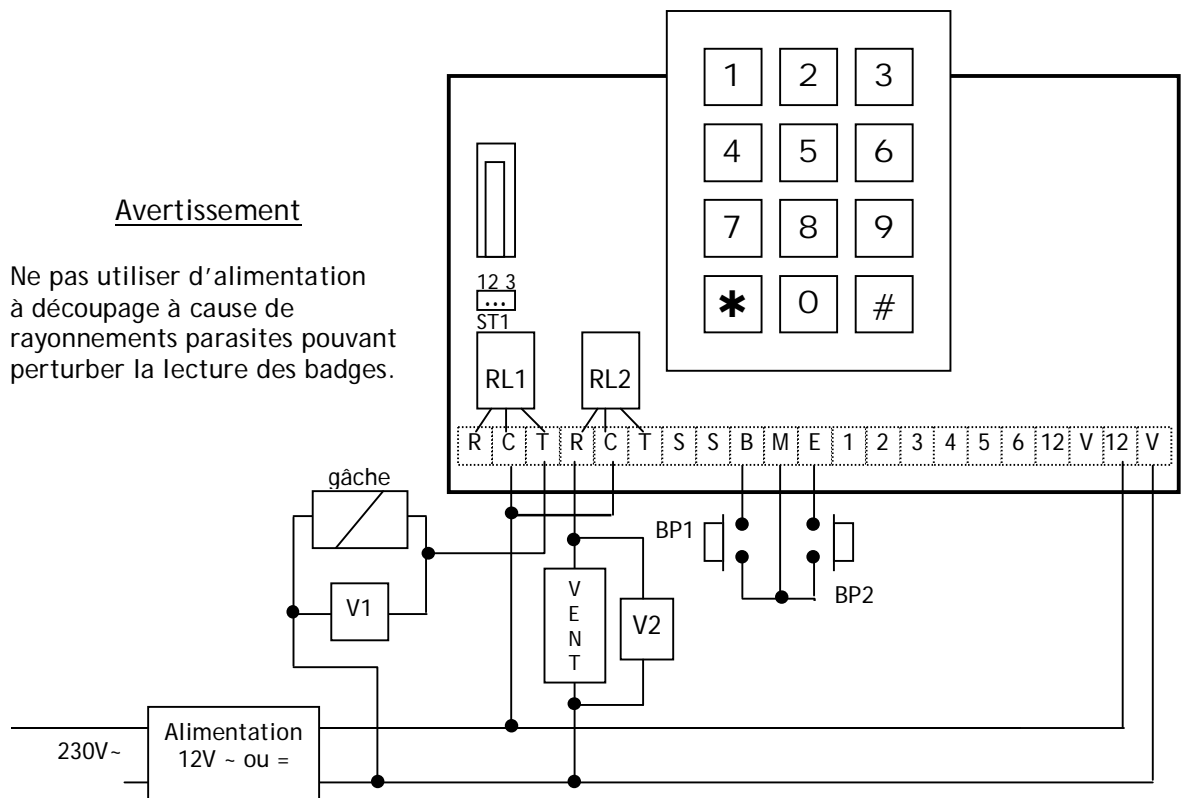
Avertissement

Ne pas utiliser d'alimentation à découpage à cause de rayonnements parasites pouvant perturber la lecture des badges.

1 2 3
4 5 6
7 8 9
✱ 0 #

12 3
...
ST1

RL1
RL2

R C T R C T S S B M E 1 2 3 4 5 6 12 V 12 V

gâche
V1
BP1
BP2
V E N T
V2

230V~
Alimentation 12V ~ ou =